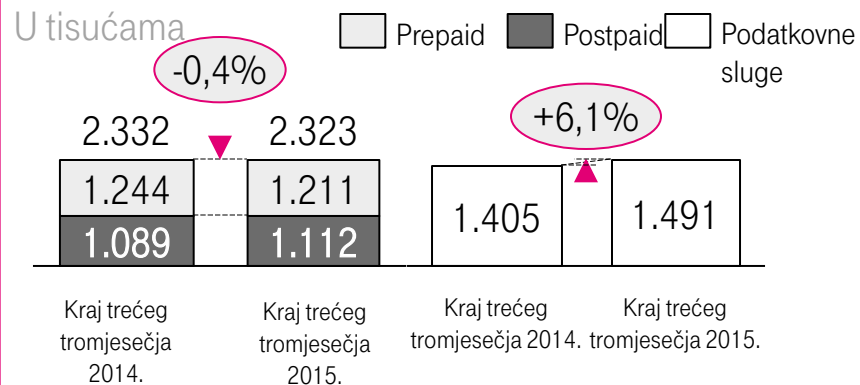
U tisućama

Prepaid
Postpaid
Podatkovne sluge

-0,4%

2.332
1.244
1.089

2.323
1.211
1.112

+6,1%

1.405

1.491

Kraj trećeg tromjesečja 2014.

Kraj trećeg tromjesečja 2015.

Kraj trećeg tromjesečja 2014.

Kraj trećeg tromjesečja 2015.